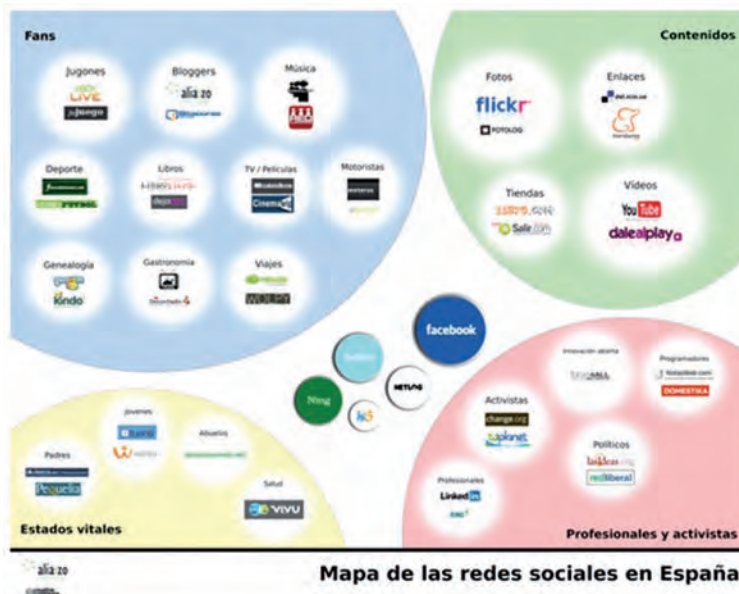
Fans

Jugones
LIVE
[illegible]

Bloggers
alia 20
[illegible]

Música
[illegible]

Deporte
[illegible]
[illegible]

Libros
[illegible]
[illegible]

TV / Películas
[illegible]
Cinema

Motoristas
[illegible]
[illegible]

Genealogía
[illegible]
kindo

Gastronomía
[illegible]
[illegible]

Viajes
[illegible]
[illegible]

Contenidos

Fotos
flickr
FOTOLOG

Enlaces
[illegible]
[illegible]

Tiendas
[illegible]
Salir.com

Videos
YouTube
dalealplay

facebook
twitter
Ning
NETLOG
hi5

Estados vitales

Padres
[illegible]
Pequelia

Jóvenes
tuenti
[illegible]

Abuelos
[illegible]

Salud
VIVU

Profesionales y activistas

Innovación abierta
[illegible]

Programadores
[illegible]
DOMESTIKA

Activistas
change.org
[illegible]

Políticos
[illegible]
redliberal

Profesionales
LinkedIn
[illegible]

alia 20
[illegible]

Mapa de las redes sociales en España